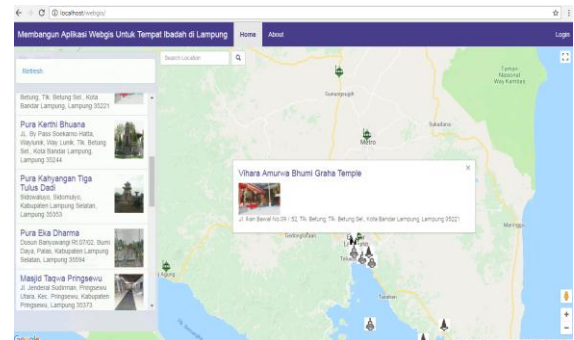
localhost/webgis/

Membangun Aplikasi Webgis Untuk Tempat Ibadah di Lampung

Home

About

Login

Refresh

Search Location

Betung, Tlk. Betung Sel., Kota Bandar Lampung, Lampung 35221

Pura Kerthi Bhuana
Jl. By Pass Soekarno Hatta, Waylunik, Way Lunik, Tlk. Betung Sel., Kota Bandar Lampung, Lampung 35244

Pura Kahyangan Tiga Tulus Dadi
Sidowaluyo, Sidomulyo, Kabupaten Lampung Selatan, Lampung 35353

Pura Eka Dharma
Dusun Banyuwangi Rt.07/02, Bumi Daya, Palas, Kabupaten Lampung Selatan, Lampung 35594

Masjid Taqwa Pringsewu
Jl. Jenderal Sudirman, Pringsewu Utara, Kec. Pringsewu, Kabupaten Pringsewu, Lampung 35373

Vihara Amurwa Bhumi Graha Temple

Jl. Ikan Bawal No.09 / 52, Tlk. Betung, Tlk. Betung Sel., Kota Bandar Lampung, Lampung 35221

Taman Nasional Way Kambas

Gunungsugih

Sukadana

Metro

Sekingkilam

Lampung

Teluk

Tarahan

Menggala

Google